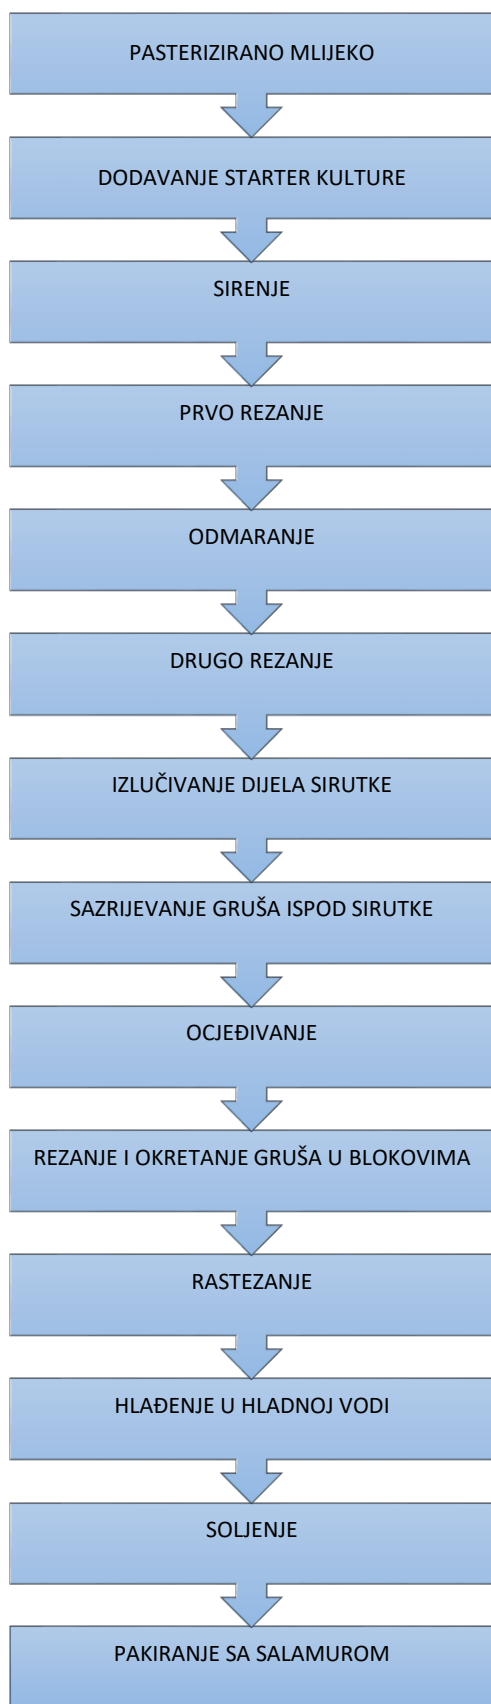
PASTERIZIRANO MLIJEKO

DODAVANJE STARTER KULTURE

SIRENJE

PRVO REZANJE

ODMARANJE

DRUGO REZANJE

IZLUČIVANJE DIJELA SIRUTKE

SAZRIJEVANJE GRUŠA ISPOD SIRUTKE

OCJEĐIVANJE

REZANJE I OKRETANJE GRUŠA U BLOKOVIMA

RASTEZANJE

HLAĐENJE U HLADNOJ VODI

SOLJENJE

PAKIRANJE SA SALAMUROM